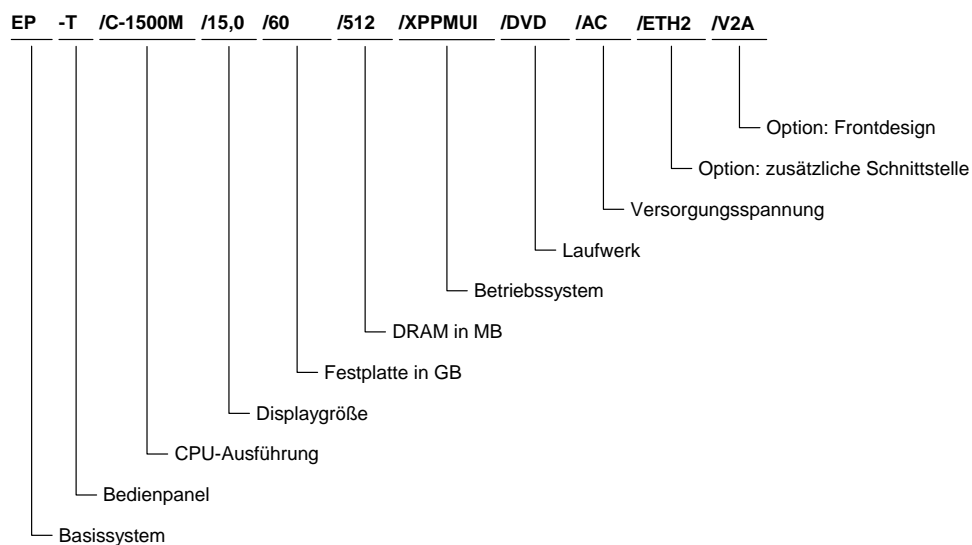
EP -T /C-1500M /15,0 /60 /512 /XPPMUI /DVD /AC /ETH2 /V2A

Option: Frontdesign

Option: zusätzliche Schnittstelle

Versorgungsspannung

Laufwerk

Betriebssystem

DRAM in MB

Festplatte in GB

Displaygröße

CPU-Ausführung

Bedienpanel

Basissystem